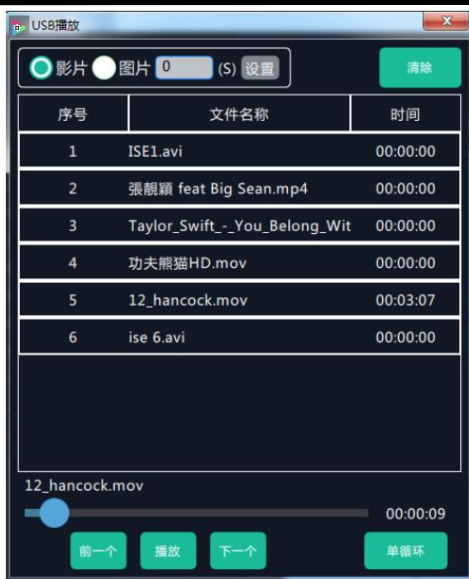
USB播放

影片 图片 0 (S) 设置

清除

| 序号 | 文件名称 | 时间 |
|---|---|---|
| 1 | ISE1.avi | 00:00:00 |
| 2 | 張靚穎 feat Big Sean.mp4 | 00:00:00 |
| 3 | Taylor_Swift_-_You_Belong_Wit | 00:00:00 |
| 4 | 功夫熊猫HD.mov | 00:00:00 |
| 5 | 12_hancock.mov | 00:03:07 |
| 6 | ise 6.avi | 00:00:00 |

12_hancock.mov

00:00:09

前一个 播放 下一个 单循环